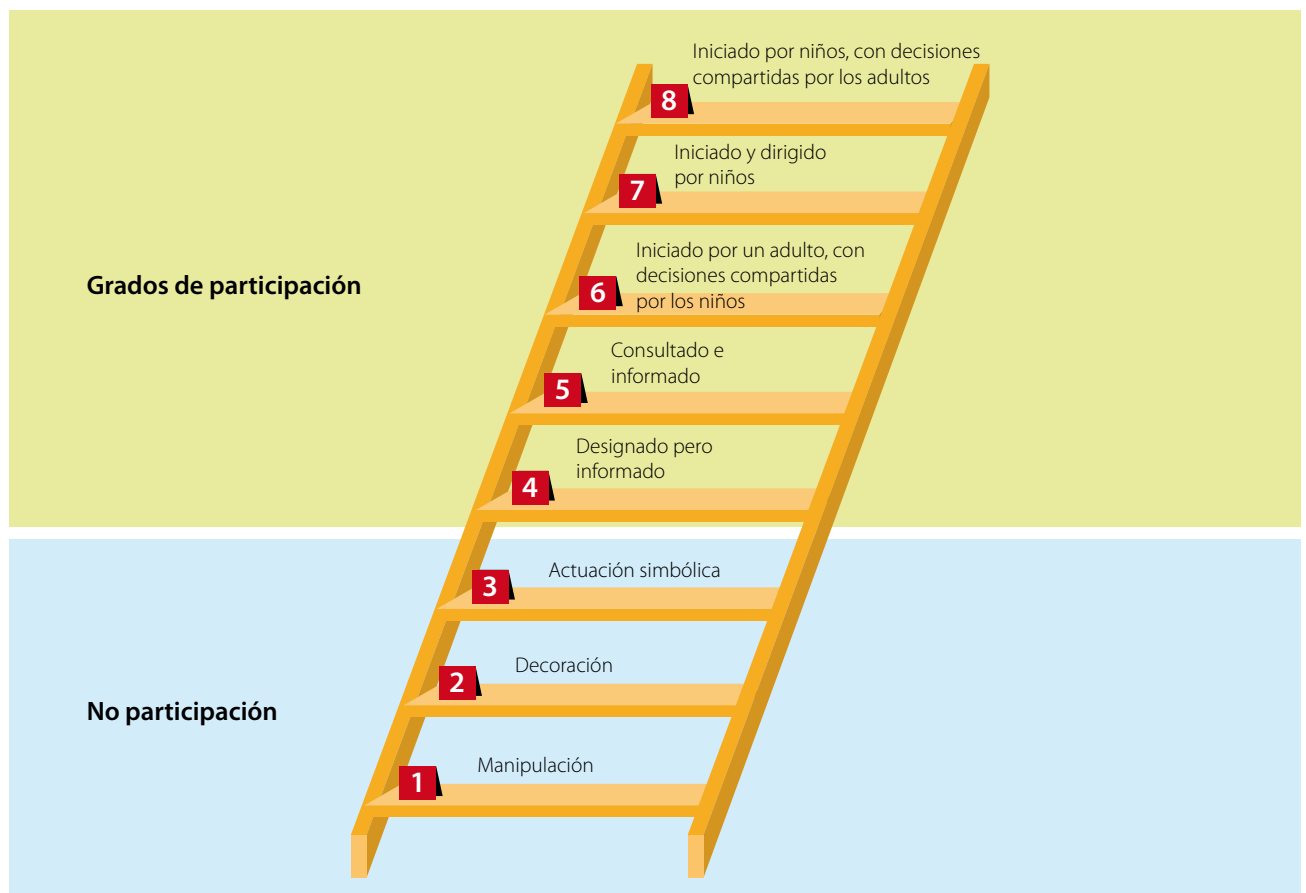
Grados de participación

8 Iniciado por niños, con decisiones compartidas por los adultos

7 Iniciado y dirigido por niños

6 Iniciado por un adulto, con decisiones compartidas por los niños

5 Consultado e informado

4 Designado pero informado

No participación

3 Actuación simbólica

2 Decoración

1 Manipulación